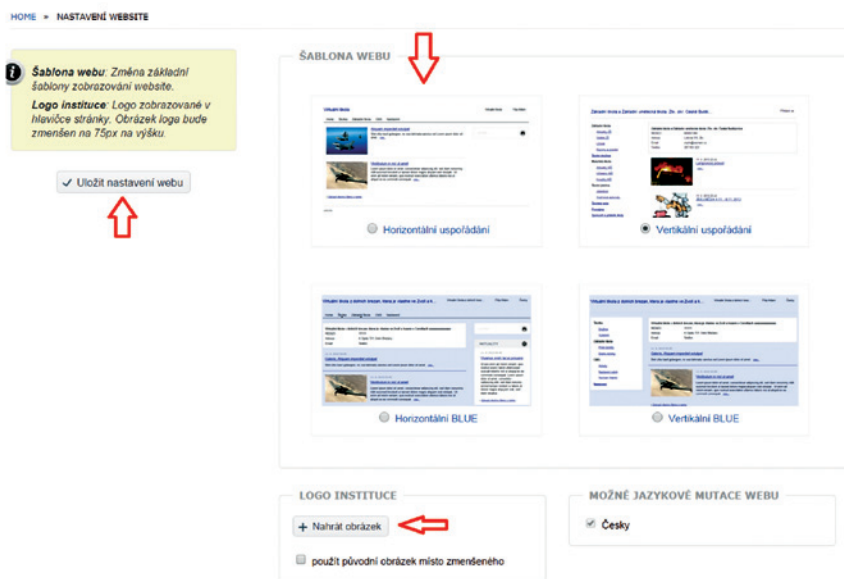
HOME » NASTAVENÍ WEBSITE

Šablona webu: Změna základní šablony zobrazování website.

Logo instituce: Logo zobrazované v hlavičce stránky. Obrázek loga bude zmenšen na 75px na výšku.

Uložit nastavení webu

ŠABLONA WEBU

Horizontální uspořádání

Vertikální uspořádání

Horizontální BLUE

Vertikální BLUE

LOGO INSTITUCE

+ Nahrát obrázek

použít původní obrázek místo zmenšeného

MOŽNÉ JAZYKOVÉ MUTACE WEBU

Česky